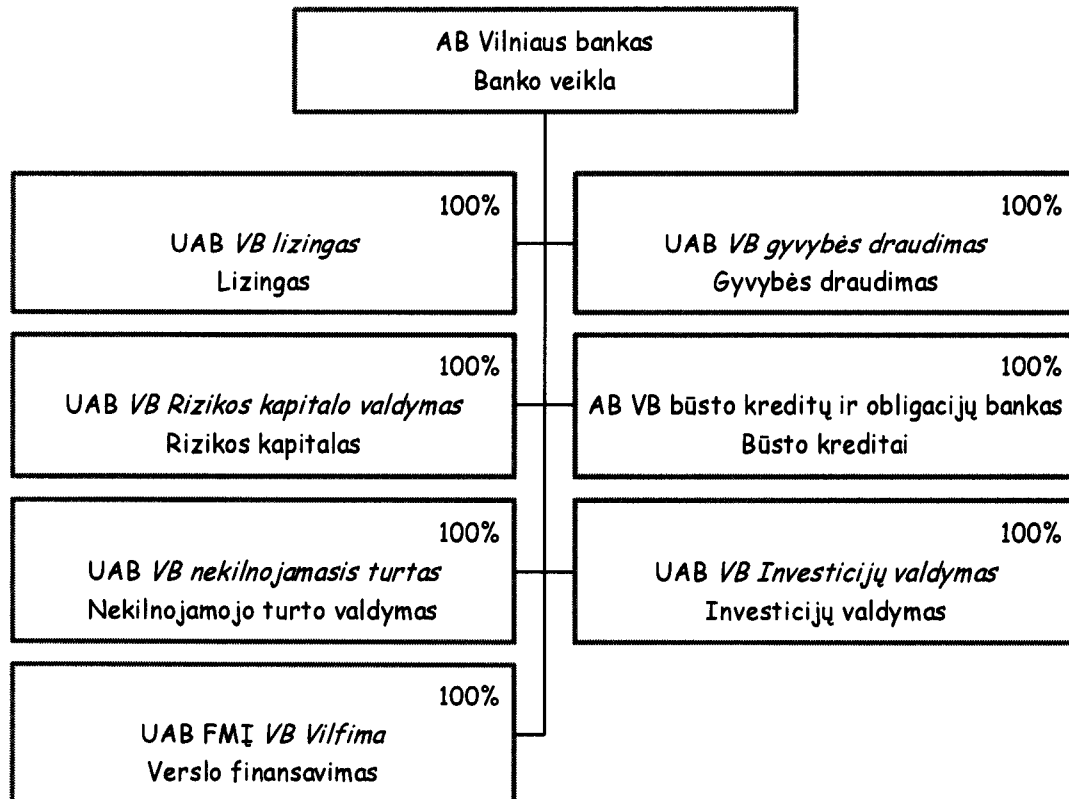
AB Vilniaus bankas
Banko veikla

100%
UAB *VB lizingas*
Lizingas

100%
UAB *VB gyvybės draudimas*
Gyvybės draudimas

100%
UAB *VB Rizikos kapitalo valdymas*
Rizikos kapitalas

100%
AB VB būsto kreditų ir obligacijų bankas
Būsto kreditai

100%
UAB *VB nekilnojamasis turtas*
Nekilnojamojo turto valdymas

100%
UAB *VB Investicijų valdymas*
Investicijų valdymas

100%
UAB FMĮ *VB Vilfima*
Verslo finansavimas